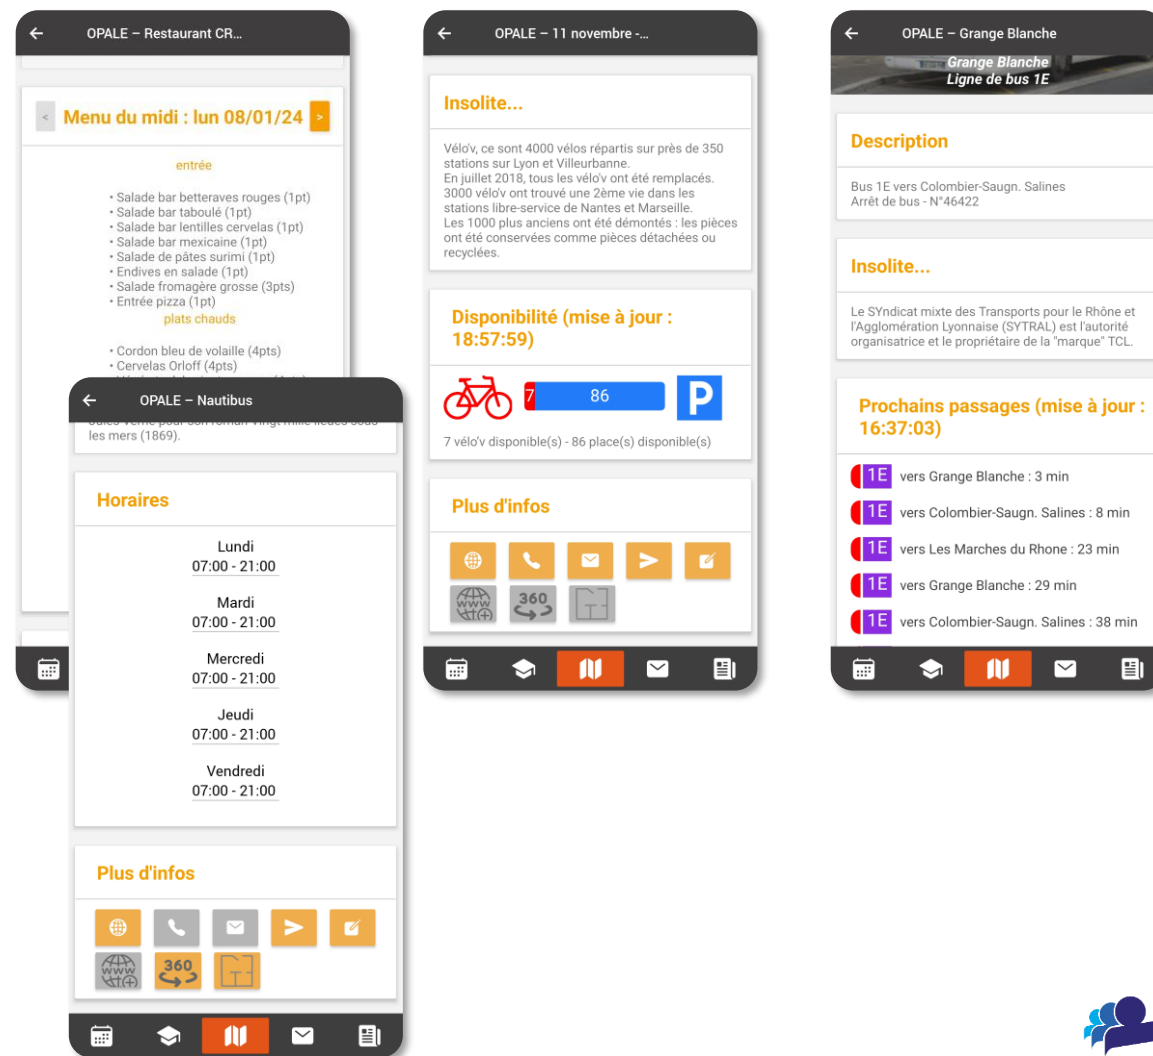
OPALE – Restaurant CR...

<

Menu du midi : lun 08/01/24

>

entrée

• Salade bar betteraves rouges (1pt)
• Salade bar taboulé (1pt)
• Salade bar lentilles cervelas (1pt)
• Salade bar mexicaine (1pt)
• Salade de pâtes surimi (1pt)
• Endives en salade (1pt)
• Salade fromagère grosse (3pts)
• Entrée pizza (1pt)

plats chauds

• Cordon bleu de volaille (4pts)
• Cervelas Orloff (4pts)

OPALE – Nautibus

les mers (1869).

Horaires

Lundi
07:00 - 21:00

Mardi
07:00 - 21:00

Mercredi
07:00 - 21:00

Jeudi
07:00 - 21:00

Vendredi
07:00 - 21:00

Plus d'infos

360

OPALE – 11 novembre -...

Insolite...

Vélo'v, ce sont 4000 vélos répartis sur près de 350 stations sur Lyon et Villeurbanne.
En juillet 2018, tous les vélo'v ont été remplacés. 3000 vélo'v ont trouvé une 2ème vie dans les stations libre-service de Nantes et Marseille.
Les 1000 plus anciens ont été démontés : les pièces ont été conservées comme pièces détachées ou recyclées.

Disponibilité (mise à jour : 18:57:59)

7 86

P

7 vélo'v disponible(s) - 86 place(s) disponible(s)

Plus d'infos

360

OPALE – Grange Blanche

Grange Blanche
Ligne de bus 1E

Description

Bus 1E vers Colombier-Saugn. Salines
Arrêt de bus - N°46422

Insolite...

Le SYndicat mixte des Transports pour le Rhône et l'Agglomération Lyonnaise (SYTRAL) est l'autorité organisatrice et le propriétaire de la "marque" TCL.

Prochains passages (mise à jour : 16:37:03)

1E vers Grange Blanche : 3 min
1E vers Colombier-Saugn. Salines : 8 min
1E vers Les Marches du Rhone : 23 min
1E vers Grange Blanche : 29 min
1E vers Colombier-Saugn. Salines : 38 min